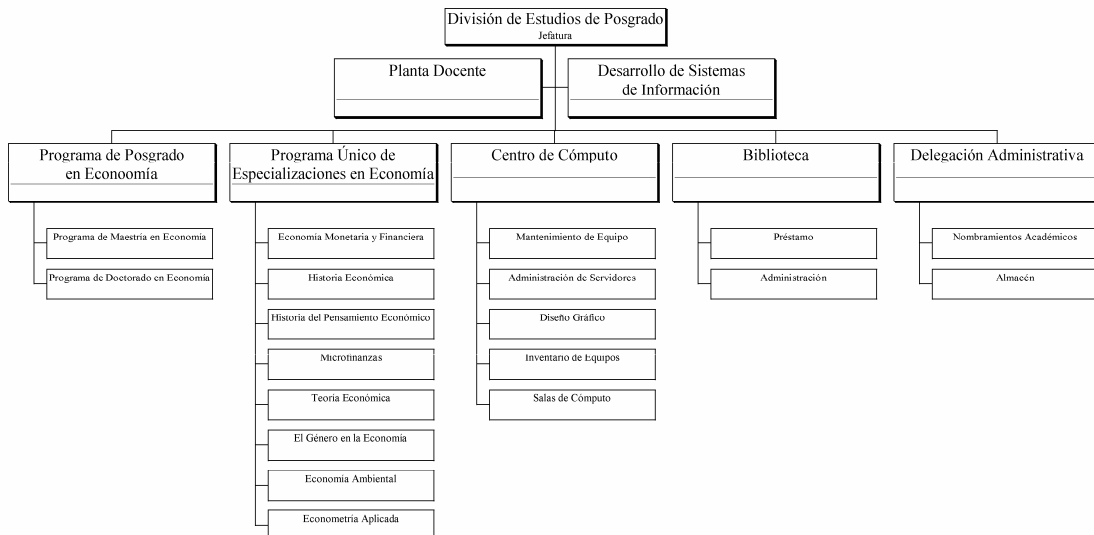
División de Estudios de Posgrado
Jefatura

Planta Docente

Desarrollo de Sistemas de Información

Programa de Posgrado en Econoomía

Programa de Maestría en Economía

Programa de Doctorado en Economía

Programa Único de Especializaciones en Economía

Economía Monetaria y Financiera

Historia Económica

Historia del Pensamiento Económico

Microfinanzas

Teoría Económica

El Género en la Economía

Economía Ambiental

Econometría Aplicada

Centro de Cómputo

Mantenimiento de Equipo

Administración de Servidores

Diseño Gráfico

Inventario de Equipos

Salas de Cómputo

Biblioteca

Préstamo

Administración

Delegación Administrativa

Nombramientos Académicos

Almacén